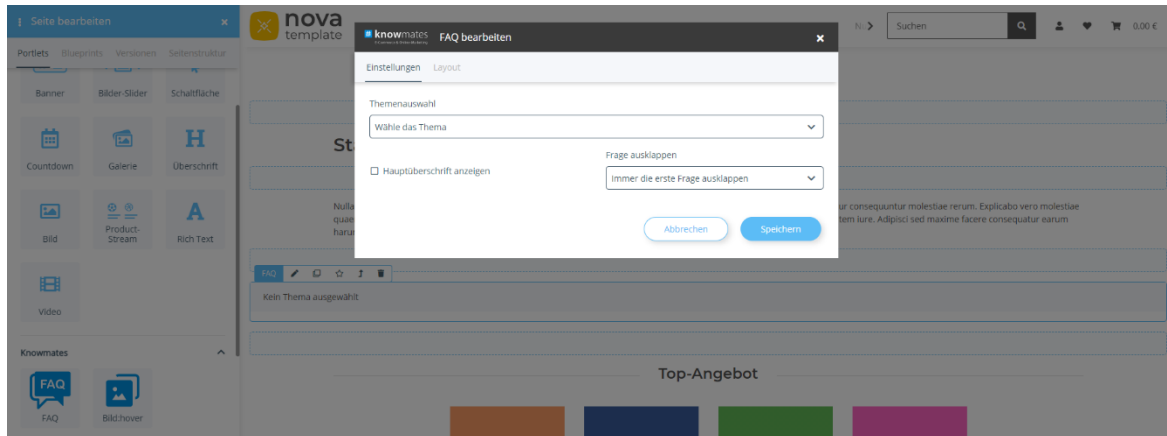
Seite bearbeiten ×

Portlets Blueprints Versionen Seitenstruktur

Banner Bilder-Slider Schaltfläche

Countdown Galerie H Überschrift

Bild Product-Stream A Rich Text

Video

Knowmates

FAQ FAQ Bild:hover

nova template

N... Suchen 0,00 €

knowmates FAQ bearbeiten ×

Einstellungen Layout

Themenauswahl

Wähle das Thema

Hauptüberschrift anzeigen

Frage ausklappen

Immer die erste Frage ausklappen

Abbrechen Speichern

St

Nulla quae harum

ur consequuntur molestiae rerum. Explicabo vero molestiae tem iure. Adipisci sed maxime facere consequatur earum

FAQ

Kein Thema ausgewählt

Top-Angebot